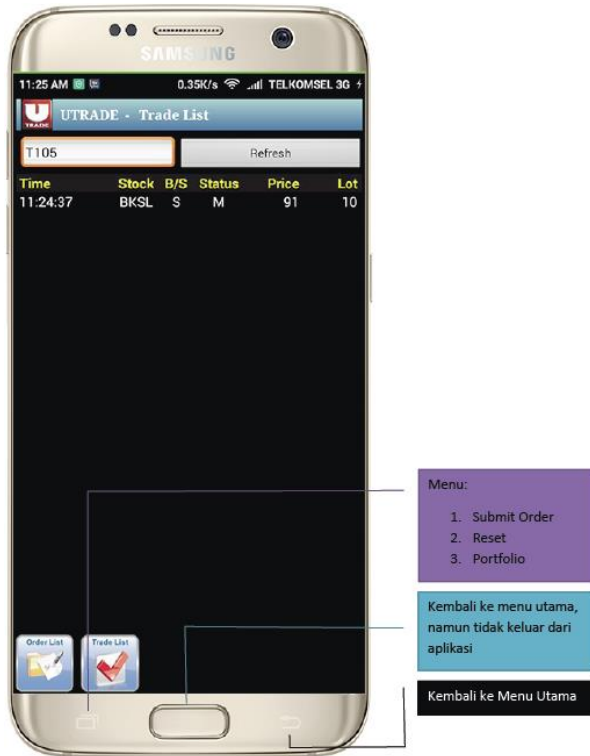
SAMSUNG

11:25 AM 0.35K/s TELKOMSEL 3G

UTRADE - Trade List

T105

Refresh

| Time | Stock | B/S | Status | Price | Lot |
|---|---|---|---|---|---|
| 11:24:37 | BKSL | S | M | 91 | 10 |

Order List

Trade List

Menu:

1. Submit Order
2. Reset
3. Portfolio

Kembali ke menu utama, namun tidak keluar dari aplikasi

Kembali ke Menu Utama